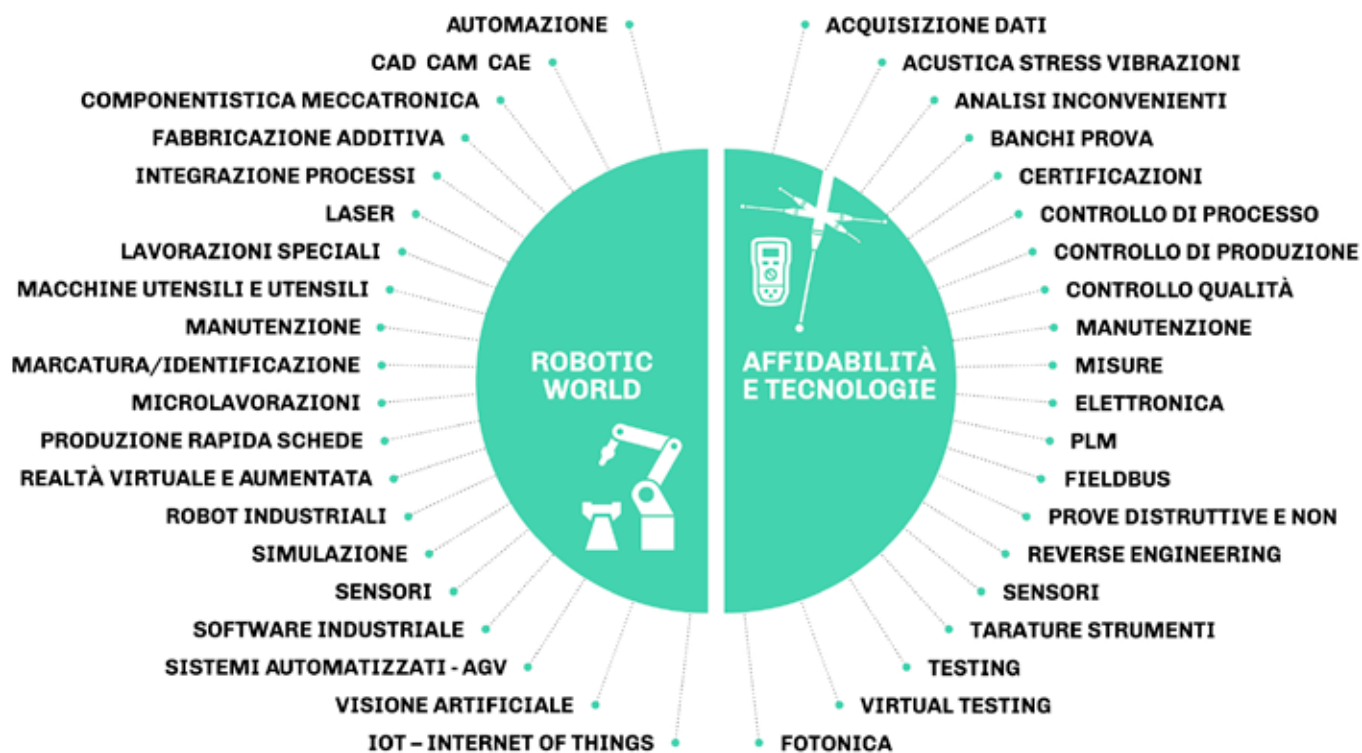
AUTOMAZIONE
CAD CAM CAE
COMPONENTISTICA MECCATRONICA
FABBRICAZIONE ADDITIVA
INTEGRAZIONE PROCESSI
LASER
LAVORAZIONI SPECIALI
MACCHINE UTENSILI E UTENSILI
MANUTENZIONE
MARCATURA/IDENTIFICAZIONE
MICROLAVORAZIONI
PRODUZIONE RAPIDA SCHEDE
REALTÀ VIRTUALE E AUMENTATA
ROBOT INDUSTRIALI
SIMULAZIONE
SENSORI
SOFTWARE INDUSTRIALE
SISTEMI AUTOMATIZZATI - AGV
VISIONE ARTIFICIALE
IOT – INTERNET OF THINGS

ROBOTIC WORLD

AFFIDABILITÀ E TECNOLOGIE

ACQUISIZIONE DATI
ACUSTICA STRESS VIBRAZIONI
ANALISI INCONVENIENTI
BANCHI PROVA
CERTIFICAZIONI
CONTROLLO DI PROCESSO
CONTROLLO DI PRODUZIONE
CONTROLLO QUALITÀ
MANUTENZIONE
MISURE
ELETTRONICA
PLM
FIELDBUS
PROVE DISTRUTTIVE E NON
REVERSE ENGINEERING
SENSORI
TARATURE STRUMENTI
TESTING
VIRTUAL TESTING
FOTONICA